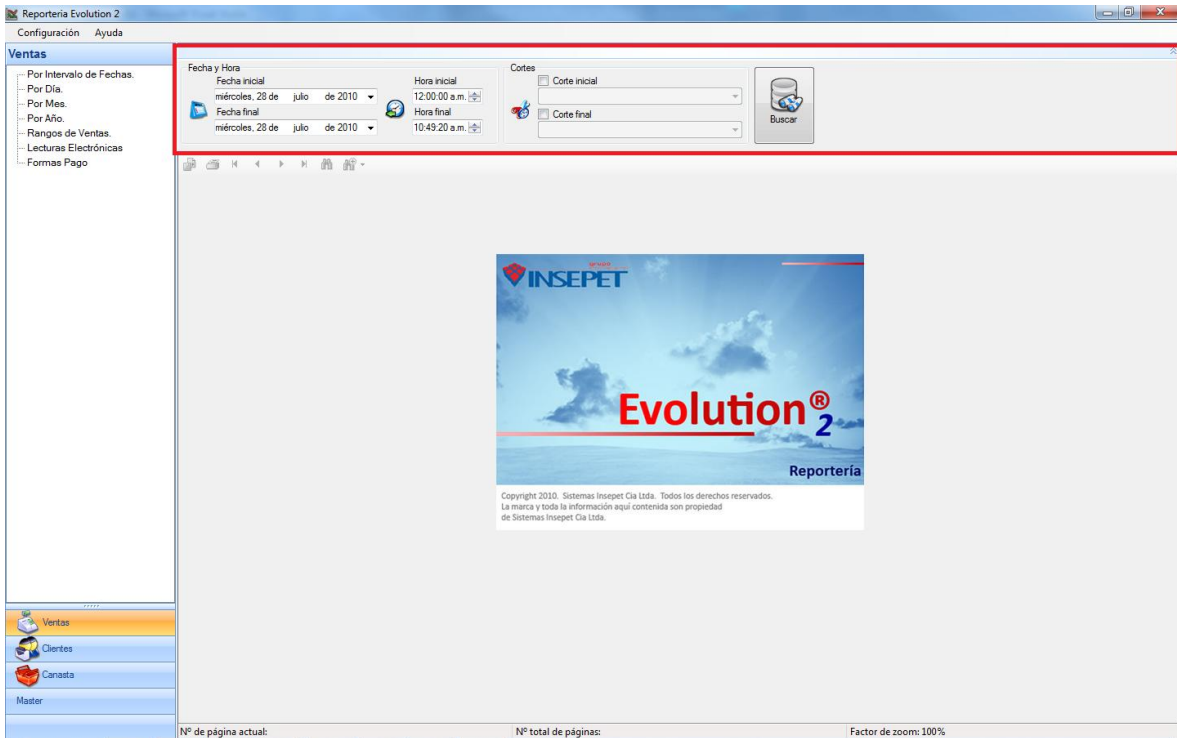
Reportería Evolution 2

Configuración Ayuda

Ventas

Por Intervalo de Fechas.
Por Día.
Por Mes.
Por Año.
Rangos de Ventas.
Lecturas Electrónicas
Formas Pago

Fecha y Hora
Fecha inicial
miércoles, 28 de julio de 2010
Fecha final
miércoles, 28 de julio de 2010
Hora inicial
12:00:00 a.m.
Hora final
10:49:20 a.m.

Cortes
Corte inicial
Corte final

Buscar

INSEPET

Evolution® 2

Reportería

Copyright 2010. Sistemas Insepet Cia Ltda. Todos los derechos reservados.
La marca y toda la información aqui contenida son propiedad
de Sistemas Insepet Cia Ltda.

Ventas
Clientes
Canasta
Master

Nº de página actual:
Nº total de páginas:
Factor de zoom: 100%